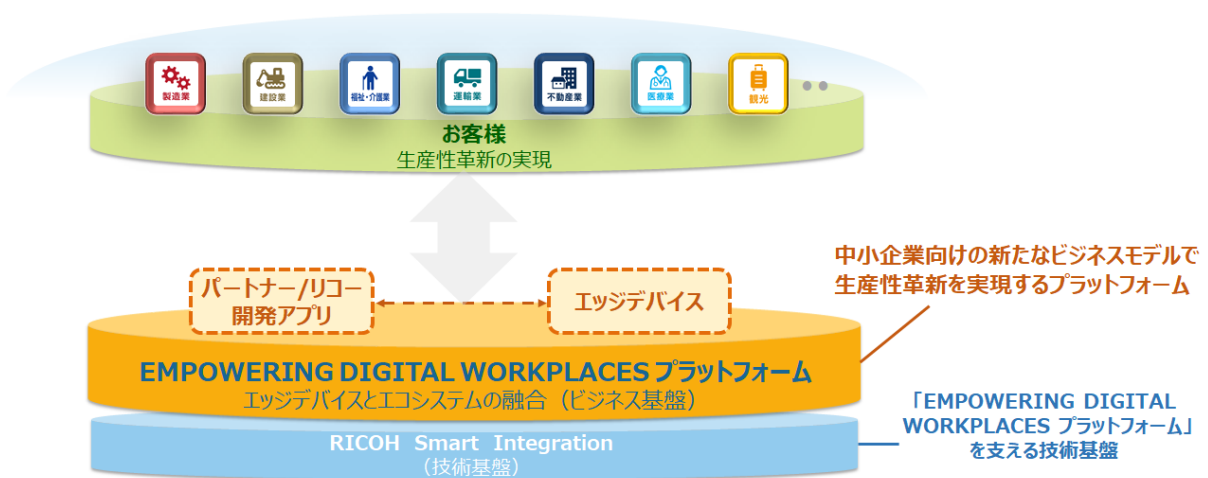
製造業 建設業 福祉・介護業 運輸業 不動産業 医療業 観光

お客様
生産性革新の実現

パートナー/リコー開発アプリ

エッジデバイス

中小企業向けの新たなビジネスモデルで生産性革新を実現するプラットフォーム

EMPOWERING DIGITAL WORKPLACES プラットフォーム
エッジデバイスとエコシステムの融合（ビジネス基盤）

RICOH Smart Integration
（技術基盤）

「EMPOWERING DIGITAL WORKPLACES プラットフォーム」を支える技術基盤